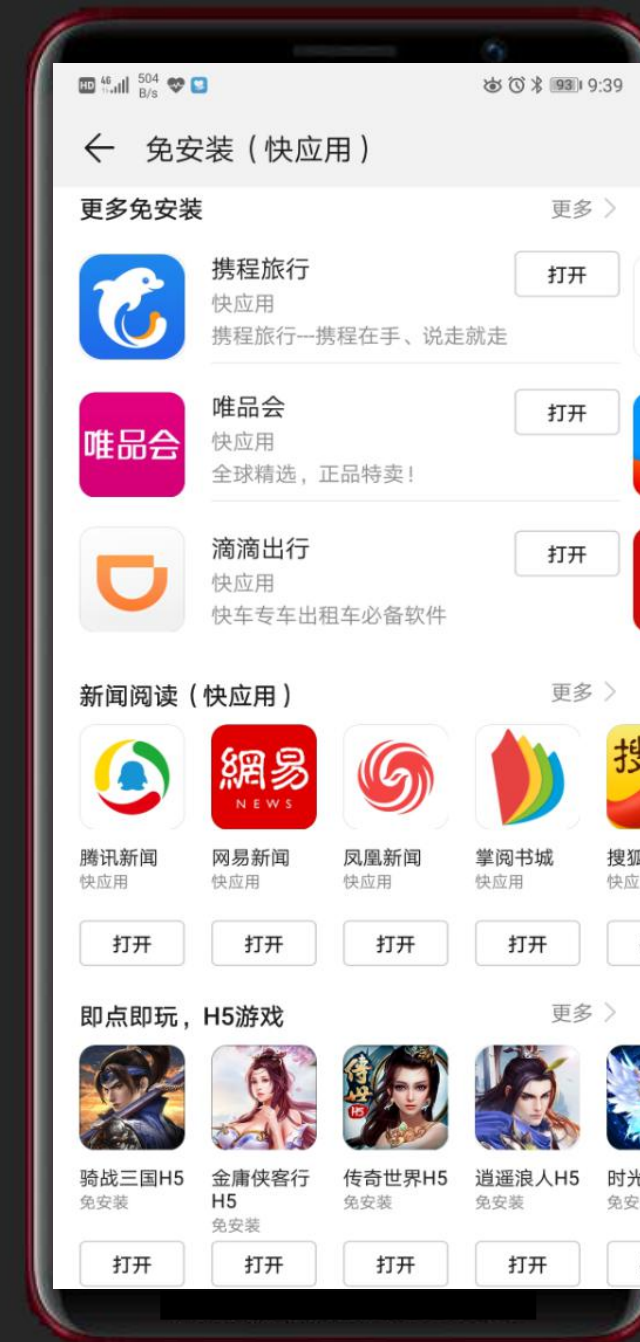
HD 4G 504 B/s 93 9:39

← 免安装（快应用）

更多免安装 更多 >

携程旅行
快应用
携程旅行---携程在手、说走就走
打开

唯品会
唯品会
快应用
全球精选，正品特卖！
打开

滴滴出行
快应用
快车专车出租车必备软件
打开

新闻阅读（快应用） 更多 >

腾讯新闻
快应用
打开

網易 NEWS
网易新闻
快应用
打开

凤凰新闻
快应用
打开

掌阅书城
快应用
打开

搜
搜狐
快应
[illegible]

即点即玩，H5游戏 更多 >

骑战三国H5
免安装
打开

金庸侠客行H5
免安装
打开

传奇 H5
传奇世界H5
免安装
打开

逍遥浪人H5
免安装
打开

时光
免安
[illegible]